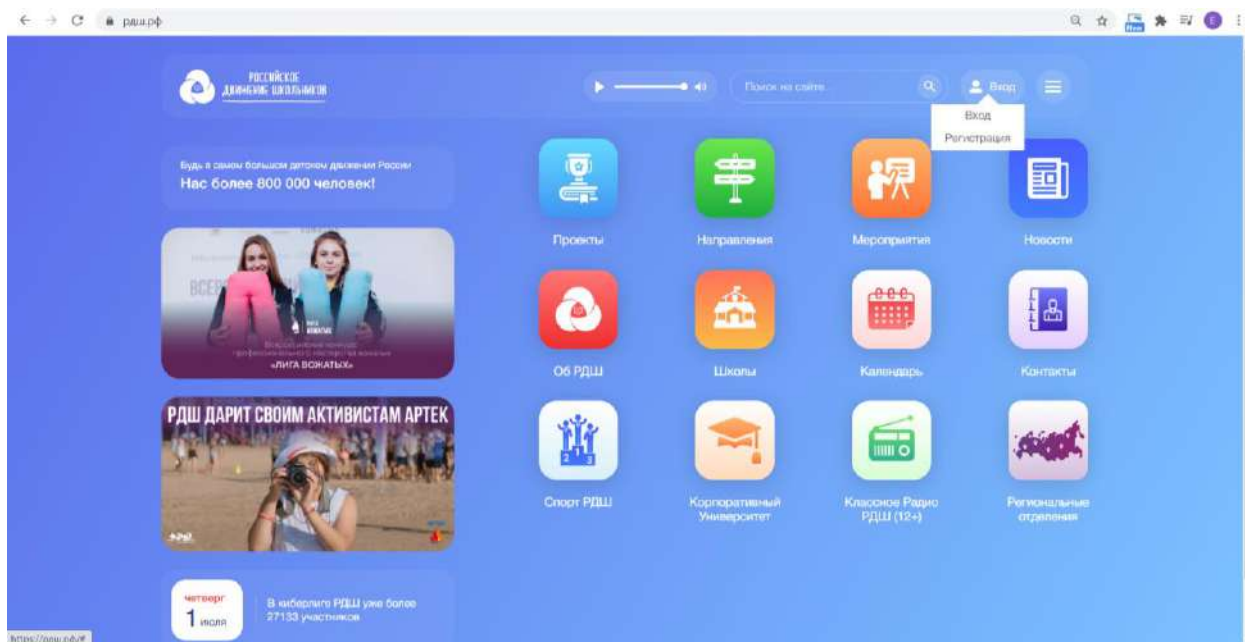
рдш.рф

РОССИЙСКОЕ ДВИЖЕНИЕ ШКОЛЬНИКОВ

Поиск на сайте

Вход

Вход
Регистрация

Будь в самом большом детском движении России
Нас более 800 000 человек!

Всероссийский конкурс профессионального мастерства вожатых
«ЛИГА ВОЖАТЫХ»

РДШ ДАРИТ СВОИМ АКТИВИСТАМ АРТЕК

четверг
1 июля

В киберлиге РДШ уже более 27133 участников

Проекты

Направления

Мероприятия

Новости

Об РДШ

Школы

Календарь

Контакты

Спорт РДШ

Корпоративный Университет

Классное Радио РДШ (12+)

Региональные отделения

https://рдш.рф/#